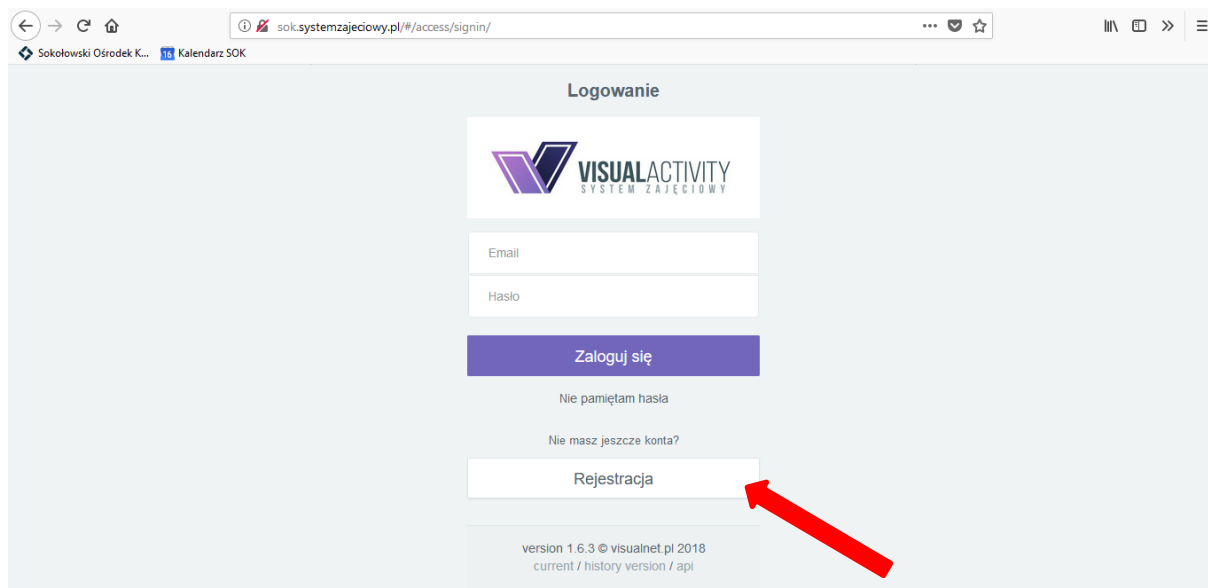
sok.systemzajeciowy.pl/#/access/signin/

Sokołowski Ośrodek K... 16 Kalendarz SOK

Logowanie

VISUALACTIVITY
SYSTEM ZAJĘCIOWY

Email

Hasło

Zaloguj się

Nie pamiętam hasła

Nie masz jeszcze konta?

Rejestracja

version 1.6.3 © visualnet.pl 2018
current / history version / api